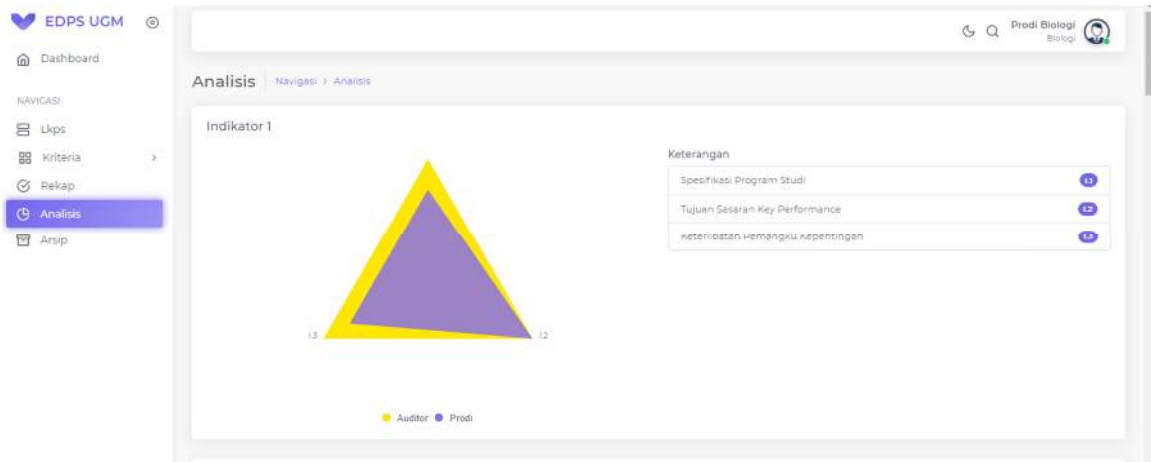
EDPS UGM

Dashboard

NAVIGASI

Lkps

Kriteria

Rekap

Analisis

Arsip

Prodi Biologi
Biologi

Analisis | Navigasi > Analisis

Indikator 1

1.3

1.2

Auditor Prodi

Keterangan

Spesifikasi Program Studi 1.1

Tujuan Sasaran Key Performance 1.2

Keterlibatan Pemangku Kepentingan 1.3